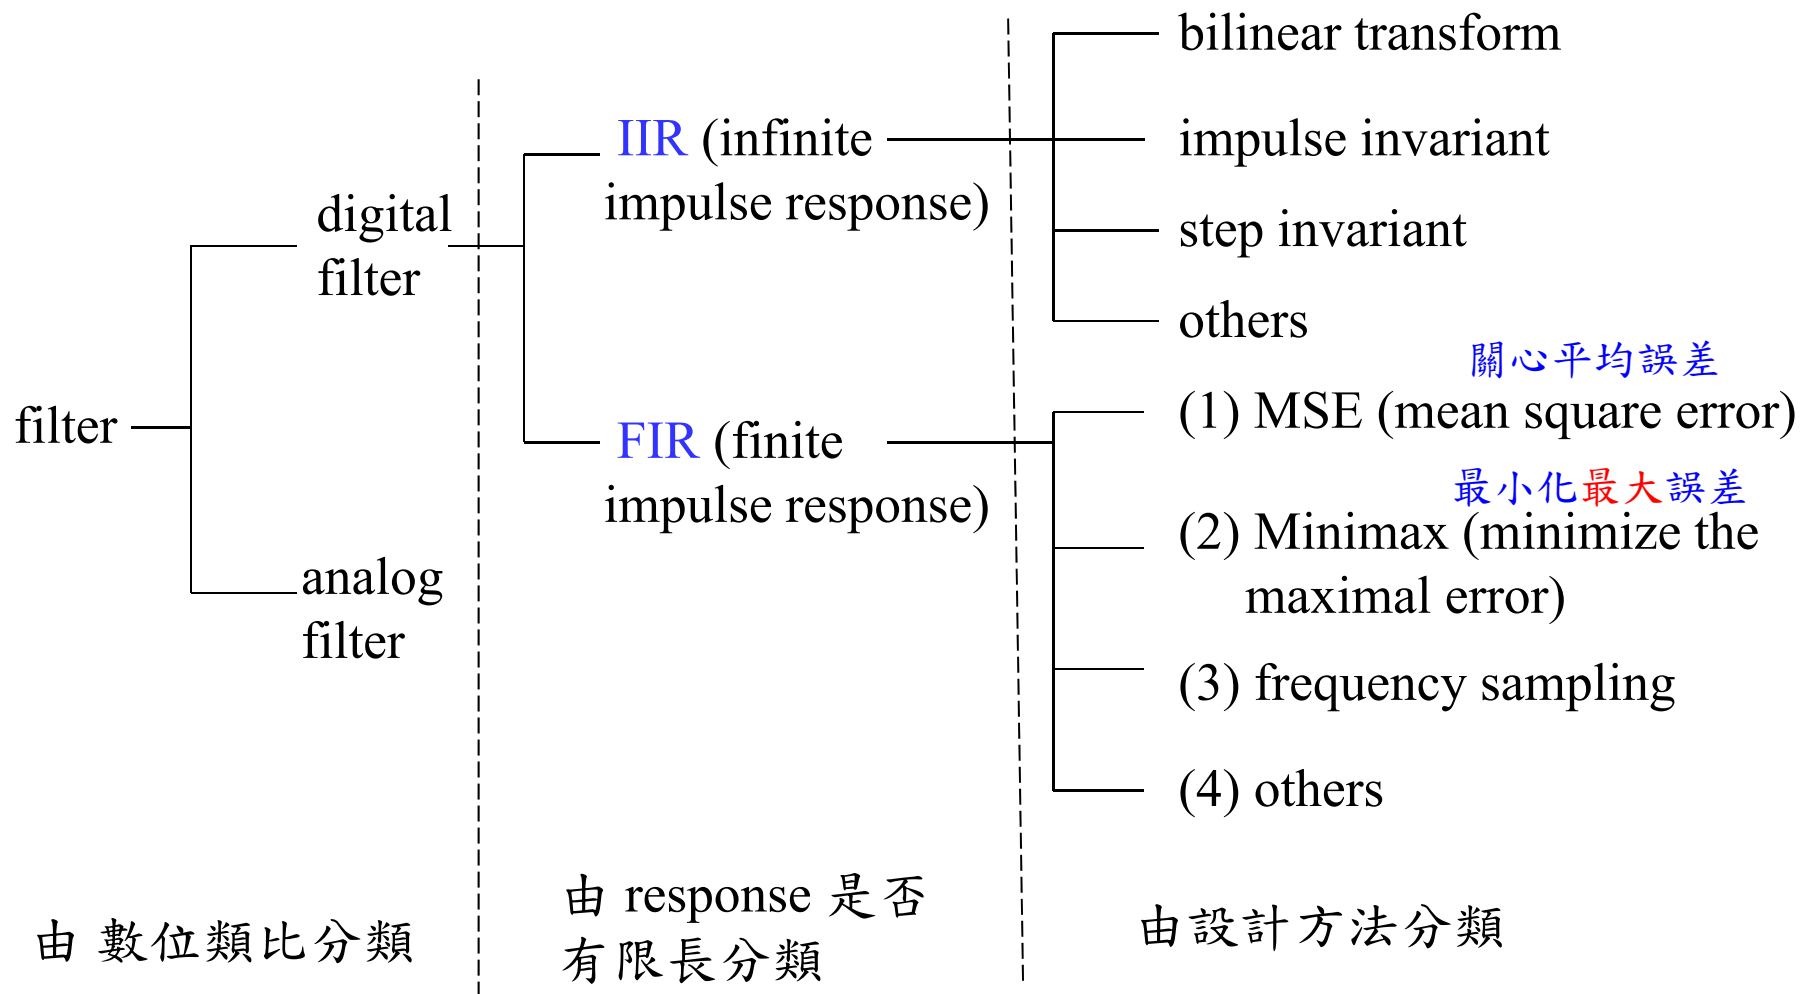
filter

digital filter

analog filter

IIR (infinite impulse response)

FIR (finite impulse response)

bilinear transform

impulse invariant

step invariant

others

關心平均誤差

(1) MSE (mean square error)

最小化最大誤差

(2) Minimax (minimize the maximal error)

(3) frequency sampling

(4) others

由 數位類比分類

由 response 是否有限長分類

由設計方法分類